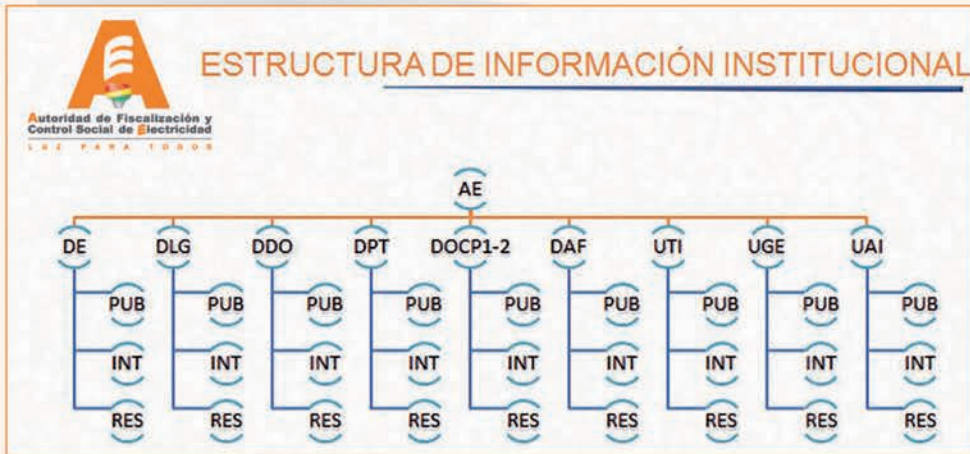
Autoridad de Fiscalización y Control Social de Electricidad
LUZ PARA TODOS

ESTRUCTURA DE INFORMACIÓN INSTITUCIONAL

AE

DE
PUB
INT
RES

DLG
PUB
INT
RES

DDO
PUB
INT
RES

DPT
PUB
INT
RES

DOCP1-2
PUB
INT
RES

DAF
PUB
INT
RES

UTI
PUB
INT
RES

UGE
PUB
INT
RES

UAI
PUB
INT
RES